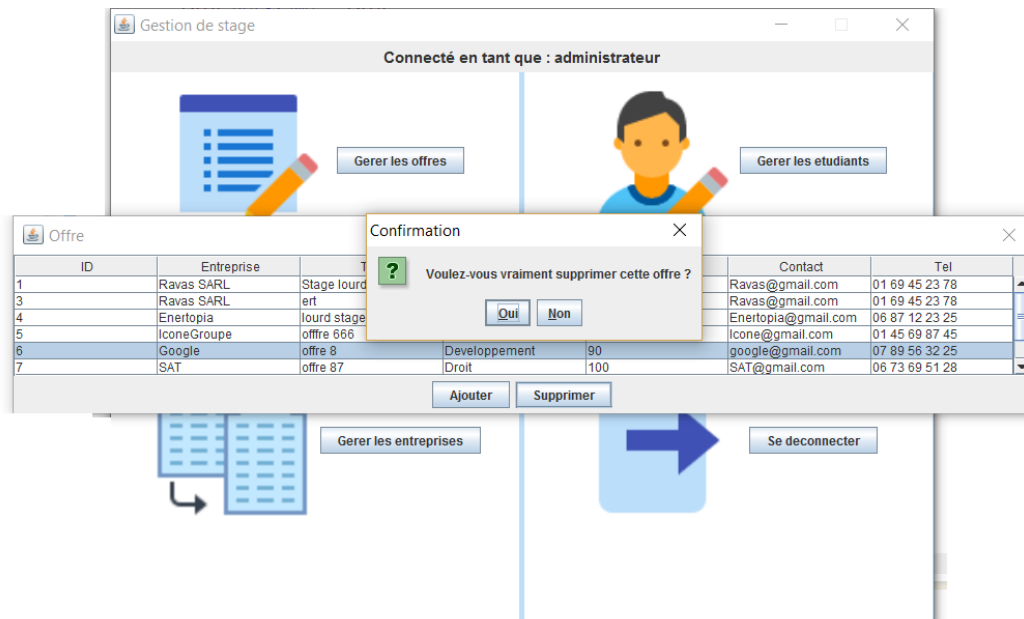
Gestion de stage

Connecté en tant que : administrateur

Gerer les offres

Gerer les etudiants

Offre

| ID | Entreprise | T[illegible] | | | Contact | Tel |
|---|---|---|---|---|---|---|
| 1 | Ravas SARL | Stage lourd | | | Ravas@gmail.com | 01 69 45 23 78 |
| 3 | Ravas SARL | ert | | | Ravas@gmail.com | 01 69 45 23 78 |
| 4 | Enertopia | lourd stage | | | Enertopia@gmail.com | 06 87 12 23 25 |
| 5 | IconeGroupe | offfre 666 | | | Icone@gmail.com | 01 45 69 87 45 |
| 6 | Google | offre 8 | Developpement | 90 | google@gmail.com | 07 89 56 32 25 |
| 7 | SAT | offre 87 | Droit | 100 | SAT@gmail.com | 06 73 69 51 28 |

Ajouter Supprimer

Confirmation

Voulez-vous vraiment supprimer cette offre ?

Oui Non

Gerer les entreprises

Se deconnecter